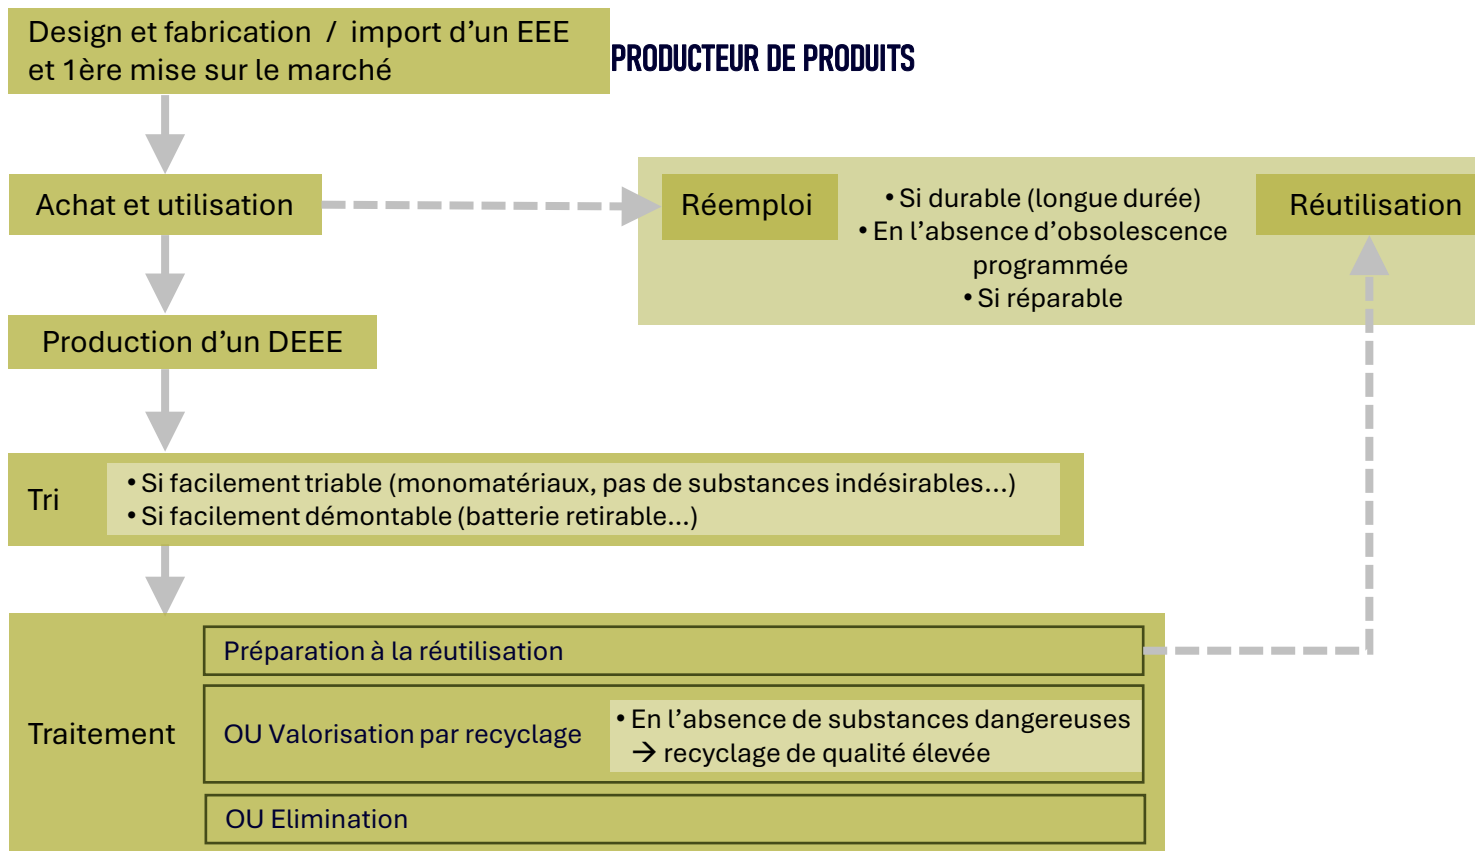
Design et fabrication / import d'un EEE et 1ère mise sur le marché

PRODUCTEUR DE PRODUITS

Achat et utilisation

Réemploi

• Si durable (longue durée)
• En l'absence d'obsolescence programmée
• Si réparable

Réutilisation

Production d'un DEEE

Tri

• Si facilement triable (monomatériaux, pas de substances indésirables...)
• Si facilement démontable (batterie retirable...)

Traitement

Préparation à la réutilisation

OU Valorisation par recyclage

• En l'absence de substances dangereuses → recyclage de qualité élevée

OU Elimination